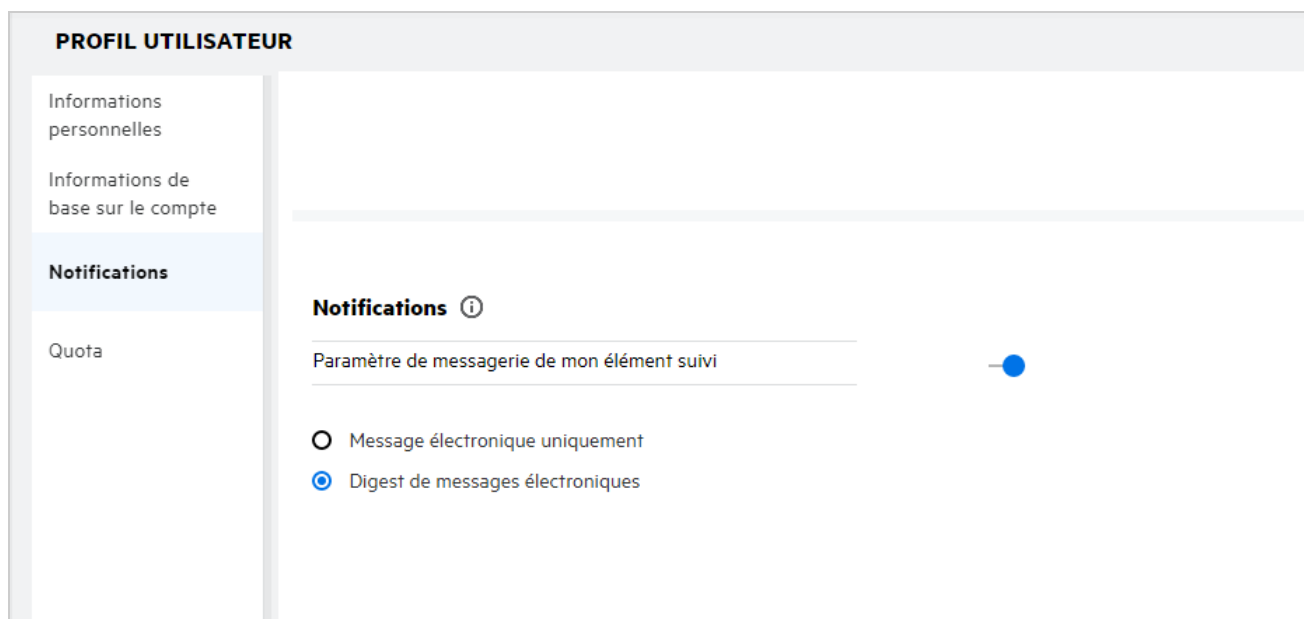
PROFIL UTILISATEUR

Informations personnelles

Informations de base sur le compte

Notifications

Quota

Notifications

Paramètre de messagerie de mon élément suivi

Message électronique uniquement

Digest de messages électroniques